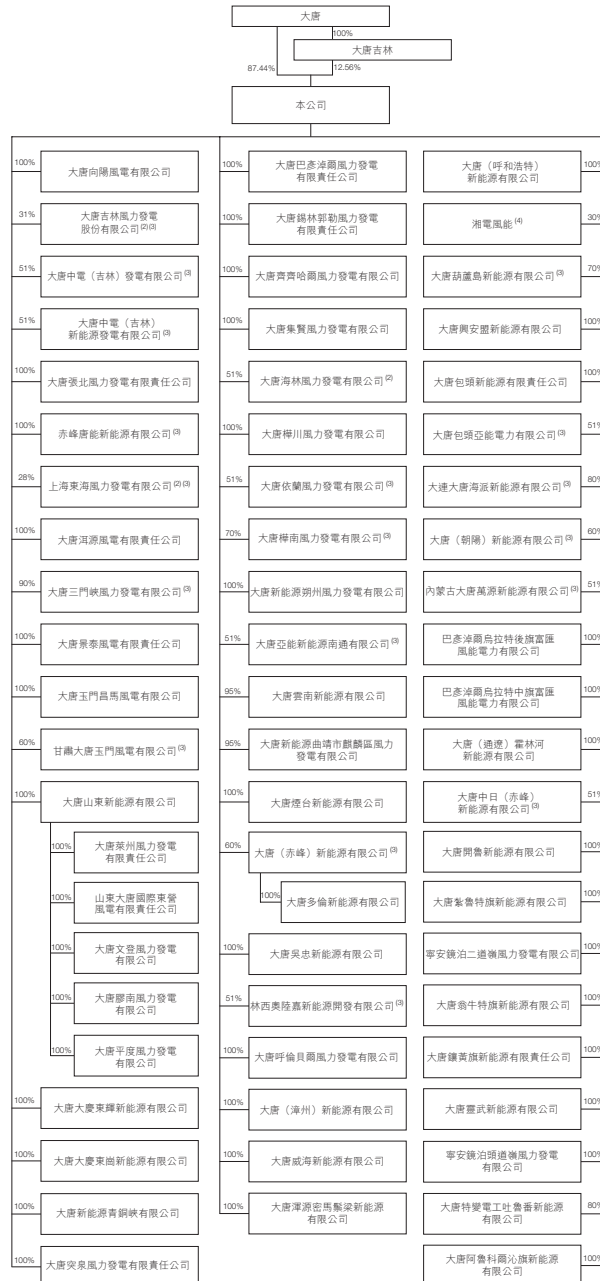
大唐

100%

大唐吉林

87.44%

12.56%

本公司

100% 大唐向陽風電有限公司

31% 大唐吉林風力發電股份有限公司 $^{(2)(3)}$

51% 大唐中電（吉林）發電有限公司 $^{(3)}$

51% 大唐中電（吉林）新能源發電有限公司 $^{(3)}$

100% 大唐張北風力發電有限責任公司

100% 赤峰唐能新能源有限公司 $^{(3)}$

28% 上海東海風力發電有限公司 $^{(2)(3)}$

100% 大唐洱源風電有限責任公司

90% 大唐三門峽風力發電有限公司 $^{(3)}$

100% 大唐景泰風電有限責任公司

100% 大唐玉門昌馬風電有限公司

60% 甘肅大唐玉門風電有限公司 $^{(3)}$

100% 大唐山東新能源有限公司

100% 大唐萊州風力發電有限責任公司

100% 山東大唐國際東營風電有限責任公司

100% 大唐文登風力發電有限公司

100% 大唐膠南風力發電有限公司

100% 大唐平度風力發電有限公司

100% 大唐大慶東輝新能源有限公司

100% 大唐大慶東崗新能源有限公司

100% 大唐新能源青銅峽有限公司

100% 大唐突泉風力發電有限責任公司

100% 大唐巴彥淖爾風力發電有限責任公司

100% 大唐錫林郭勒風力發電有限責任公司

100% 大唐齊齊哈爾風力發電有限公司

100% 大唐集賢風力發電有限公司

51% 大唐海林風力發電有限公司 $^{(2)}$

100% 大唐樺川風力發電有限公司

51% 大唐依蘭風力發電有限公司 $^{(3)}$

70% 大唐樺南風力發電有限公司 $^{(3)}$

100% 大唐新能源朔州風力發電有限公司

51% 大唐亞能新能源南通有限公司 $^{(3)}$

95% 大唐雲南新能源有限公司

95% 大唐新能源曲靖市麒麟區風力發電有限公司

100% 大唐煙台新能源有限公司

60% 大唐（赤峰）新能源有限公司 $^{(3)}$

100% 大唐多倫新能源有限公司

100% 大唐吳忠新能源有限公司

51% 林西奧陸嘉新能源開發有限公司 $^{(3)}$

100% 大唐呼倫貝爾風力發電有限公司

100% 大唐（漳州）新能源有限公司

100% 大唐威海新能源有限公司

100% 大唐渾源密馬鬃梁新能源有限公司

大唐（呼和浩特）新能源有限公司 100%

湘電風能 $^{(4)}$ 30%

大唐葫蘆島新能源有限公司 $^{(3)}$ 70%

大唐興安盟新能源有限公司 100%

大唐包頭新能源有限責任公司 100%

大唐包頭亞能電力有限公司 $^{(3)}$ 51%

大連大唐海派新能源有限公司 $^{(3)}$ 80%

大唐（朝陽）新能源有限公司 $^{(3)}$ 60%

內蒙古大唐萬源新能源有限公司 $^{(3)}$ 51%

巴彥淖爾烏拉特後旗富匯風能電力有限公司 100%

巴彥淖爾烏拉特中旗富匯風能電力有限公司 100%

大唐（通遼）霍林河新能源有限公司 100%

大唐中日（赤峰）新能源有限公司 $^{(3)}$ 51%

大唐開魯新能源有限公司 100%

大唐鑲魯特旗新能源有限公司 100%

寧安鏡泊二道嶺風力發電有限公司 100%

大唐翁牛特旗新能源有限公司 100%

大唐鑲黃旗新能源有限責任公司 100%

大唐靈武新能源有限公司 100%

寧安鏡泊頭道嶺風力發電有限公司 100%

大唐特變電工吐魯番新能源有限公司 80%

大唐阿魯科爾沁旗新能源有限公司 100%